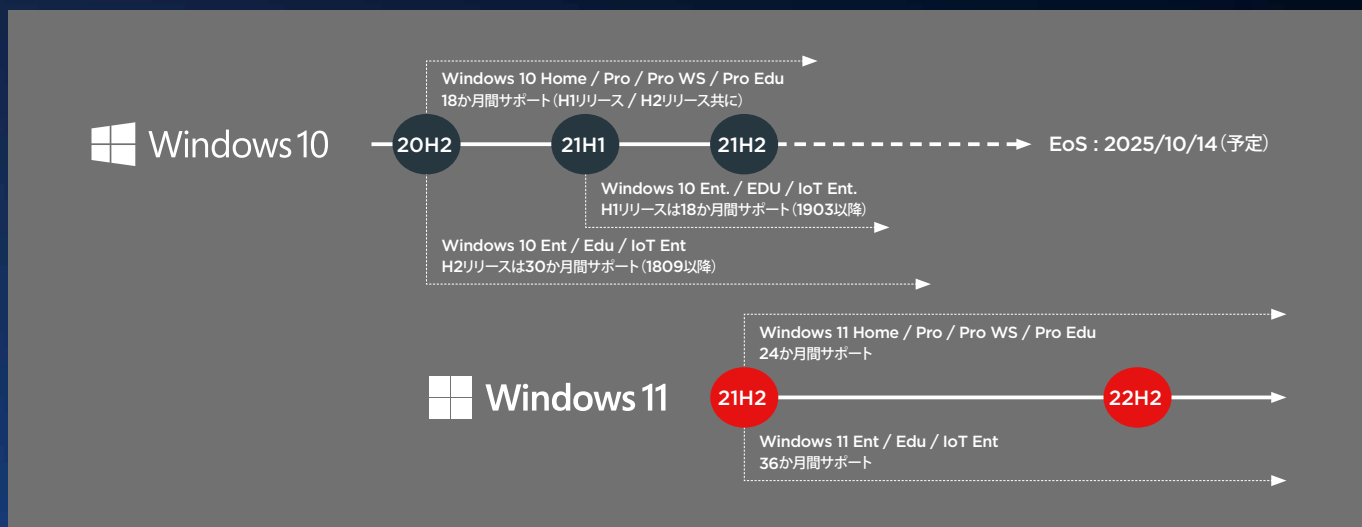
Windows 10 Home / Pro / Pro WS / Pro Edu
18か月間サポート（H1リリース / H2リリース共に）

Windows 10

20H2

21H1

21H2

EoS : 2025/10/14（予定）

Windows 10 Ent. / EDU / IoT Ent.
H1リリースは18か月間サポート（1903以降）

Windows 10 Ent / Edu / IoT Ent
H2リリースは30か月間サポート（1809以降）

Windows 11 Home / Pro / Pro WS / Pro Edu
24か月間サポート

Windows 11

21H2

22H2

Windows 11 Ent / Edu / IoT Ent
36か月間サポート